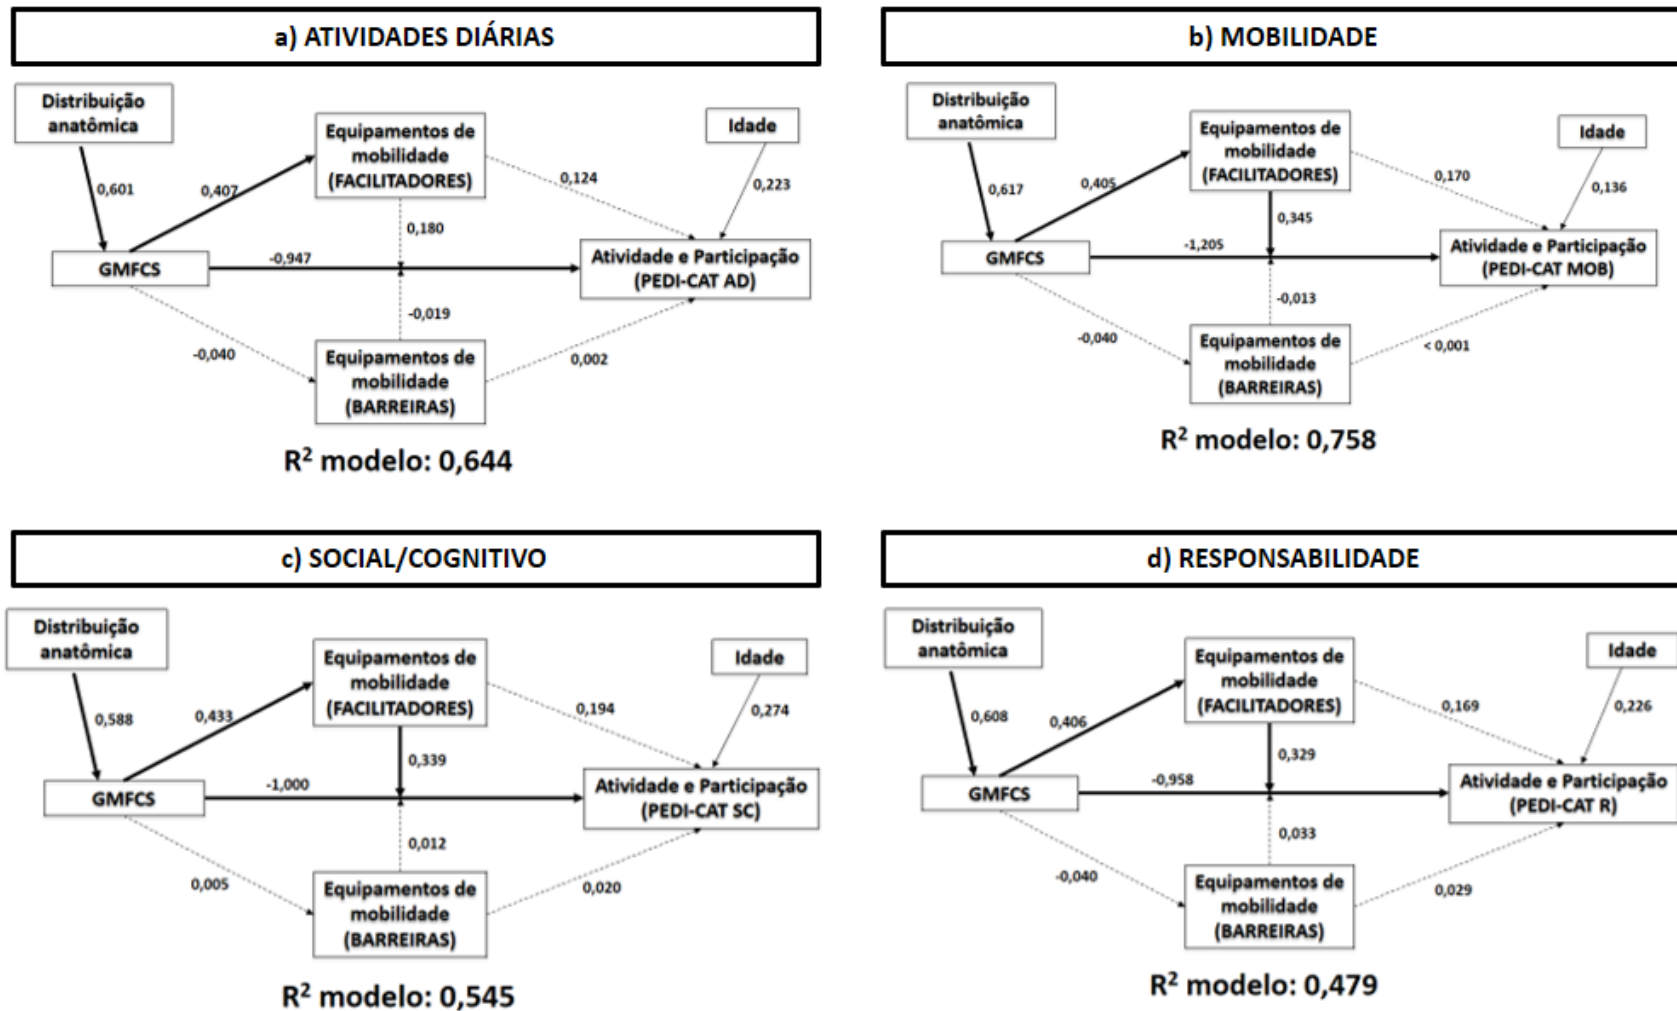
a) ATIVIDADES DIÁRIAS

Distribuição anatômica

0,601

0,407

Equipamentos de mobilidade (FACILITADORES)

0,124

Idade

0,223

0,180

GMFCS

-0,947

Atividade e Participação (PEDI-CAT AD)

-0,019

-0,040

Equipamentos de mobilidade (BARREIRAS)

0,002

$R^2$ modelo: 0,644

b) MOBILIDADE

Distribuição anatômica

0,617

0,405

Equipamentos de mobilidade (FACILITADORES)

0,170

Idade

0,136

0,345

GMFCS

-1,205

Atividade e Participação (PEDI-CAT MOB)

-0,013

-0,040

Equipamentos de mobilidade (BARREIRAS)

< 0,001

$R^2$ modelo: 0,758

c) SOCIAL/COGNITIVO

Distribuição anatômica

0,588

0,433

Equipamentos de mobilidade (FACILITADORES)

0,194

Idade

0,274

0,339

GMFCS

-1,000

Atividade e Participação (PEDI-CAT SC)

0,012

0,005

Equipamentos de mobilidade (BARREIRAS)

0,020

$R^2$ modelo: 0,545

d) RESPONSABILIDADE

Distribuição anatômica

0,608

0,406

Equipamentos de mobilidade (FACILITADORES)

0,169

Idade

0,226

0,329

GMFCS

-0,958

Atividade e Participação (PEDI-CAT R)

0,033

-0,040

Equipamentos de mobilidade (BARREIRAS)

0,029

$R^2$ modelo: 0,479